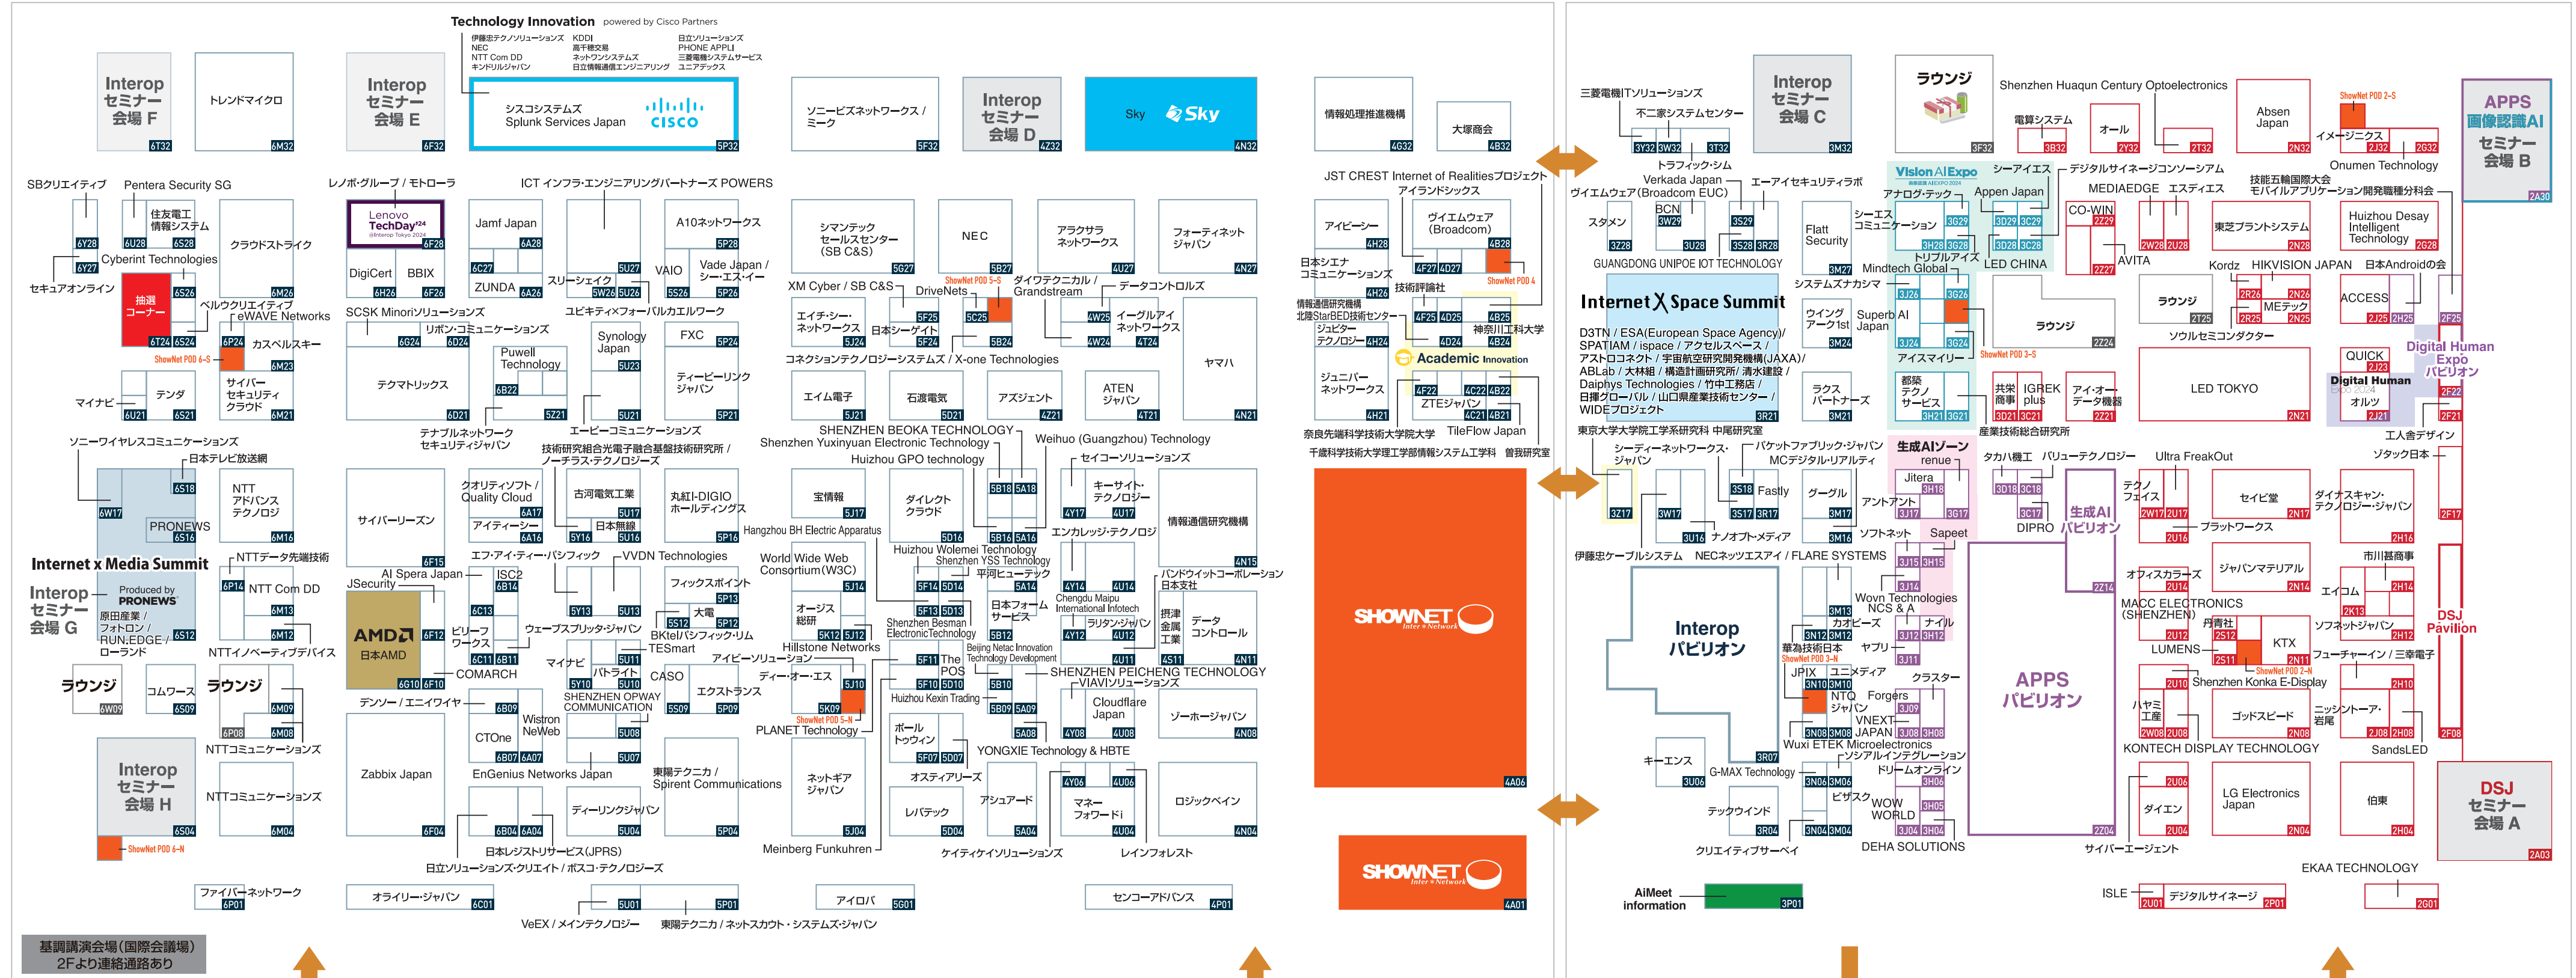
Technology Innovation powered by Cisco Partners

伊藤忠テクノソリューションズ NEC NTT Com DD キンドリルジャパン
KDDI 高千穂交易 ネットワンシステムズ 日立情報通信エンジニアリング
日立ソリューションズ PHONE APPLI 三菱電機システムサービス ユニアデックス

Interop セミナー 会場 F 6T32
トレンドマイクロ 6M32
Interop セミナー 会場 E 6F32
シスコシステムズ Splunk Services Japan cisco 5P32
ソニービズネットワークス / ミーク 5F32
Interop セミナー 会場 D 4Z32
Sky Sky 4N32
情報処理推進機構 4G32
大塚商会 4B32

SBクリエイティブ
Pentera Security SG
住友電工情報システム 6U28 6S28
6Y28
クラウドストライク
Cyberint Technologies
6Y27
セキュアオンライン
抽選コーナー
6S26
6M26
ベルウクリエイティブ
eWAVE Networks
6T24 6S24 6P24
ShowNet POD 6-S
カスペルスキー
6M23
マイナビ 6U21
テンダ 6S21
サイバーセキュリティクラウド 6M21

レノボ・グループ / モトローラ
Lenovo TechDay 6F28
DigiCert 6H26
BBIX 6F26
SCSK Minoriソリューションズ
リボン・コミュニケーションズ 6G24 6D24
テクマトリックス 6D21
テナブルネットワークセキュリティジャパン

ICT インフラ・エンジニアリングパートナーズ POWERS
Jamf Japan 6A28
6C27
ZUNDA 6A26
スリーシェイク 5U27
5W26 5U26
VAIO 5S26
A10ネットワークス 5P28
Vade Japan / シー・エス・イー 5P26
ユビキティフォーアジア / バルカフエク
Puwell Technology 6B22
Synology Japan 5U23
FXC 5P24
5Z21
5U21
ティービーリンクジャパン 5P21
エービーコミュニケーションズ
技術研究組合光電子融合基盤技術研究所 / ノーテラス・テクノロジーズ

シマンテック セールスセンター (SB C&S) 5G27
NEC 5B27
アラクサラネットワークス 4U27
フォーティネットジャパン 4N27
ShowNet POD 5-S
XM Cyber / SB C&S
DriveNets
ダイワテクニカル / Grandstream
データコントロルズ
エイチ・シー・ネットワークス 5J24
日本シーゲイト 5F25 5F24
5C25
5B24
4W25 4W24
イーグルアイネットワークス 4T24
ヤマハ
コネクションテクノロジーシステムズ / X-one Technologies
エイム電子 5J21
石渡電気 5D21
アズジェント 4Z21
ATEN ジャパン 4T21
4N21

JST CREST Internet of Realitiesプロジェクト
アイランドシックス
アイビーシー 4H28
ヴイエムウェア (Broadcom) 4B28
日本シエナコミュニケーションズ 4H26
4F27 4D27
ShowNet POD 4
技術評論社
情報通信研究機構 北陸StarBED技術センター
ジュピターテクノロジー 4H24
4F25 4D25
4D24
4B25 4B24
神奈川工科大学
Academic Innovation
ジュニパーネットワークス 4H21
4F22
4C22 4B22
ZTEジャパン 4C21 4B21
奈良先端科学技術大学院大学
TileFlow Japan
千歳科学技術大学理工学部情報システム工学科
曽我研究室

ソニーワイヤレスコミュニケーションズ
日本テレビ放送網
6S18
6W17
NTT アドバンステクノロジ
PRONEWS 6S16
6M16
Internet x Media Summit
NTTデータ先端技術
Interop セミナー 会場 G
Produced by PRONEWS
原田産業 / フォトロン / RUN;EDGE / ローランド
6P14
NTT Com DD 6M13
6S12
6M12
NTTイノベーティブデバイス
ラウンジ 6W09
コムワース 6S09
ラウンジ
6P08
6M09 6M08
NTTコミュニケーションズ
Interop セミナー 会場 H 6S04
ShowNet POD 6-N
NTTコミュニケーションズ 6M04
ファイバーネットワーク 6P01

サイバーリーズン 6F15
AI Spera Japan
JSecurity
AMD 日本AMD 6G10 6F10
6F12
ビリーフワークス 6C11 6B11
6C13
ISC2 6B14
COMARCH
デンソー / エイイワイヤ
Zabbix Japan 6F04
6B09
CTOne 6B07 6A07
Wistron NeWeb
EnGenius Networks Japan
6B04 6A04
日本レジストリサービス(JPRS)
日立ソリューションズ・クリエイト / ボスコ・テクノロジーズ
オライリー・ジャパン 6C01

クオリティソフト / Quality Cloud 6A17
アイティーシー 6A16
古河電気工業 5U17
5Y16 5U16
日本無線
丸紅I-DIGIO ホールディングス 5P16
エフ・アイ・ティー・パシフィック
VVDN Technologies
5Y13
5U13
フィックスポイント 5P13
大電 5S12 5P12
BKtel / パシフィック・リム
TESmart
ウェーブスプリッタ・ジャパン
マイナビ
5U11
パトライト 5Y10 5U10
CASO 5S09
エクストランス 5P09
SHENZHEN OPWAY COMMUNICATION
5U08
5U07
東陽テクニカ / Spirent Communications
ディーリンクジャパン 5U04
5P04
5U01
5P01
VeEX / メインテクノロジー
東陽テクニカ / ネットスカウト・システムズ・ジャパン

宝情報 5J17
ダイレクトクラウド 5D16
Hangzhou BH Electric Apparatus
World Wide Web Consortium (W3C) 5J14
オージス総研 5K12 5J12
Hillstone Networks
アイビーソリューション
ディー・オー・エス 5J10
ShowNet POD 5-N
PLANET Technology
ネットギアジャパン 5J04
Meinberg Funkuhren
アイロバ 5G01

SHENZHEN BEOKA TECHNOLOGY
Shenzhen Yuxinyuan Electronic Technology
Huizhou GPO technology
5B18 5A18
5B16 5A16
Huizhou Wolemei Technology
Shenzhen YSS Technology
5F14 5D14 5A14
平河ヒューテック
5F13 5D13
Shenzhen Besman Electronic Technology
日本フォームサービス 5B12
5F11
The POS 5F10 5D10 5B10
Huizhou Kexin Trading
ボールトゥウィン 5F07 5D07
5B09 5A09 5A08
オスティアリーズ
レバテック 5D04
アシアード 5A04
ケイティケイソリューションズ

Weihuo (Guangzhou) Technology
セイコーソリューションズ
キーサイト・テクノロジー 4Y17 4U17
エンカレッジ・テクノロジ
情報通信研究機構 4N15
4Y14 4U14
Chengdu Wesley International Infotech
ラリタン・ジャパン 4Y12 4U12
4U11
摂津金属工業
データコントロール 4S11 4N11
バンドウイットコーポレーション日本支社
SHENZHEN PEICHENG TECHNOLOGY
Ningbo Netac Innovation Technology Development
VIAVIソリューションズ
Cloudflare Japan 4Y08 4U08
ゾーホージャパン 4N08
YONGXIE Technology & HBTE
4Y06 4U06
マネーフォワードi 4U04
ロジックベイン 4N04
レインフォレスト
センコーアドバンス 4P01

SHOWNET Inter Network 4A06
SHOWNET Inter Network 4A01

三菱電機ITソリューションズ
不二家システムセンター
3Y32 3W32 3T32
トラフィック・シム
Verkada Japan
ヴイエムウェア (Broadcom EUC)
エーアイセキュリティラボ
スタメン 3Z28
BCN 3W29
3U28
3S29 3S28 3R28
Flat Security 3M27
シーエスコミュニケーション
GUANGDONG UNIPOE IOT TECHNOLOGY
システムズナカシマ
Internet X Space Summit
D3TN / ESA(European Space Agency) / SPATIAM / ispace / アクセルスペース / アストロネクト / 宇宙航空研究開発機構(JAXA) / ABLab / 大林組 / 構造計画研究所 / 清水建設 / Daiphys Technologies / 竹中工務店 / 日揮グローバル / 山口県産業技術センター / WIDEプロジェクト 3R21
ウイングアーク1st 3M24
Superb AI Japan
ラクスパートナーズ 3M21
東京大学大学院工学系研究科 中尾研究室
シーディーネットワークス・ジャパン 3Z17
3W17
パケットファブリック・ジャパン
MCデジタル・リアルティ
Fastly 3S18 3S17 3R17
グーグル 3M17
3U16
ナノオプト・メディア
伊藤忠ケーブルシステム
NECネッツエスアイ / FLARE SYSTEMS
Interop パビリオン
キーエンス 3U06
3R07
G-MAX Technology
テックウインド 3R04
クリエイティブサーベイ

Interop セミナー 会場 C 3M32
ラウンジ 3F32
Vision AI Expo
シーアイエス
アナログ・テック
Appen Japan
3G29 3D29 3C29
3H28 3G28 3D28 3C28
トリプルアイズ
LED CHINA
Mindtech Global
3J26 3G26
ShowNet POD 3-S
3J24 3G24
アイスマイリー
都築テクノサービス 3H21 3G21
生成AIゾーン
renue
Jitera 3H18
アントアント 3J17 3G17
ソフトネット
Sapeet
3J15 3H15
3J14
Wovn Technologies
NCS & A
3M13
カオピーズ
ナイル 3J12 3H12
3N12 3M12
華為技術日本
ShowNet POD 3-N
ヤプリ 3J11
JPIX
3N10 3M10
ユニメディア
NTQジャパン
クラスター
Forgers 3J09
VNEXT JAPAN 3J08 3H08
3N08 3M08
Wuxi ETEK Microelectronics
ソリッドインテグレーション
ドリームオンライン 3H06
3N06 3M06
ビザスク
WOW WORLD 3H05
3J04 3H04
3N04 3M04
DEHA SOLUTIONS
AiMeet information 3P01

Shenzhen Huaqun Century Optoelectronics
電算システム 3B32
オール 2Y32
2T32
Absen Japan 2N32
ShowNet POD 2-S
イメージクス 2J32 2G32
Onumen Technology
デジタルサイネージコンソーシアム
MEDIAEDGE
エスディエス
技能五輪国際大会 モバイルアプリケーション開発職種分科会
CO-WIN 2Z29
2W28 2U28
東芝プラントシステム 2N28
Huizhou Desay Intelligent Technology 2G28
2Z27
AVITA
Kordz
HIKVISION JAPAN
日本Androidの会
ラウンジ 2Z24
ラウンジ 2T25
2R26 2N26
MEデック 2R25 2N25
ACCESS 2J25 2H25
2F25
ソウルセミコンダクター
LED TOKYO 2N21
QUICK 2J23
Digital Human
オルツ 2J21
Digital Human Expo パビリオン
2F22 2F21
共栄商事 3D21
IGREK plus 3C21
アイ・オー・データ機器 2Z21
産業技術総合研究所
エハ入舎デザイン
タカハ機工
バリューテクノロジー
3D18 3C18
3C17
DIPRO
生成AI パビリオン 2Z14
テクノフェイス 2W17 2U17
Ultra FreakOut
セイビ堂 2N17
ダイナスキャン・テクノロジー・ジャパン 2H16
2F17
ソタック日本
ブラットワークス 2U16
ジャパンマテリアル 2N14
市川翡翠
オフィスカラーズ 2U14
エイコム 2H14
2K13
MACC ELECTRONICS (SHENZHEN)
丹青社 2S12
KTX
ソフネットジャパン 2U12 2H12
LUMENS
2S11
2N11
ShowNet POD 2-N
フューチャーイン / 三幸電子
DSJ Pavilion
APPS パビリオン
Shenzhen Konka E-Display
2U10
2H10
ハヤミ工業 2W08 2U08
ゴッドスピード 2N08
ニッシントーア・岩尾 2J08 2H08
2F08
KONTECH DISPLAY TECHNOLOGY
SandsLED
2U06
ダイエン 2U04
LG Electronics Japan 2N04
伯東 2H04
DSJ セミナー 会場 A 2A03
サイバーエージェント
EKAA TECHNOLOGY
ISLE 2U01
デジタルサイネージ 2P01
2G01

APPS 画像認識AI セミナー 会場 B 2A30

基調講演会場(国際会議場) 2Fより連絡通路あり